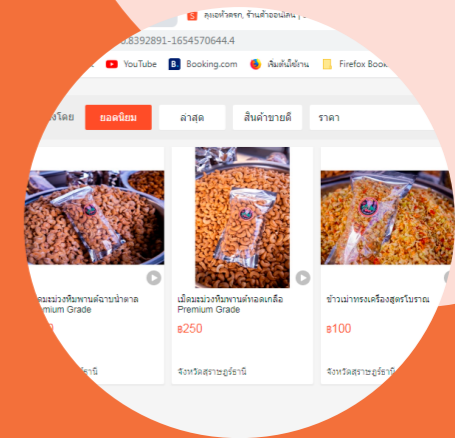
คุณอ้วนรก, ร้านค้าออนไลน์ |
.8392891-1654570644.4
YouTube
Booking.com
เริ่มต้นใช้งาน
Firefox Book

งโดย
ยอดนิยม
ล่าสุด
สินค้าขายดี
ราคา

ดมะม่วงหิมพานต์ฉาบน้ำตาล
mium Grade
0
จังหวัดสุราษฎร์ธานี

เม็ดมะม่วงหิมพานต์ทอดเกลือ
Premium Grade
฿250
จังหวัดสุราษฎร์ธานี

ข้าวเม่าทรงเครื่องสูตรโบราณ
฿100
จังหวัดสุราษฎร์ธานี